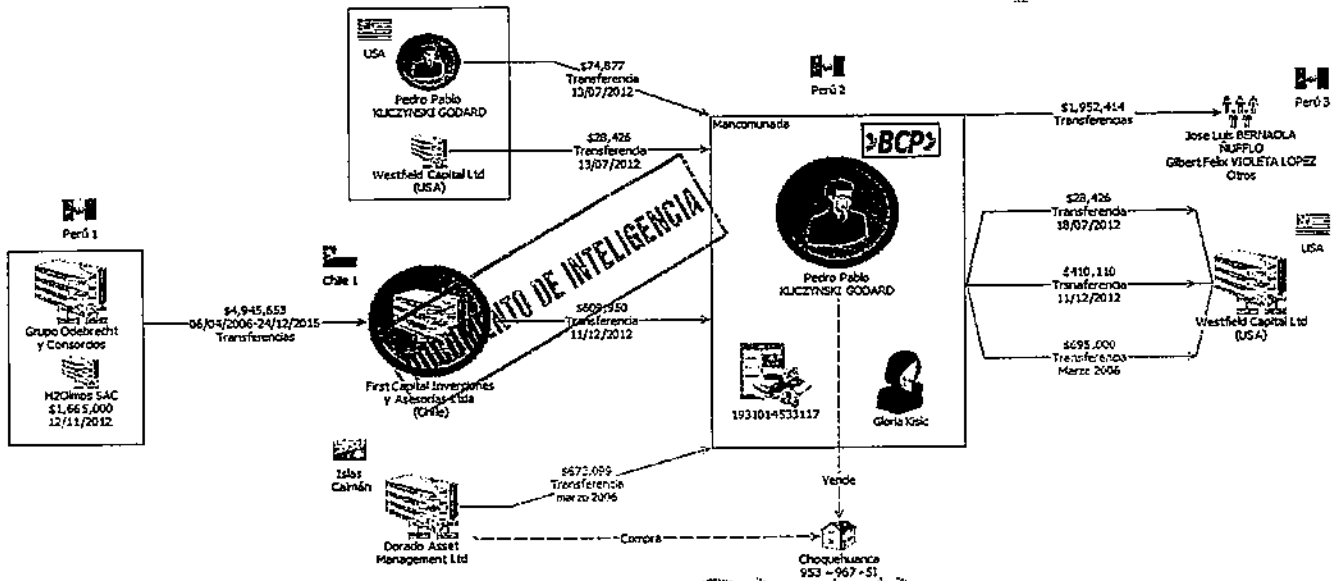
USA

Pedro Pablo KUCZYNSKI GODARD

$74,877 Transferencia 13/07/2012

Westfield Capital Ltd (USA)

$28,426 Transferencia 13/07/2012

Perú 2

$1,952,414 Transferencias

Perú 3

Jose Luis BERNAOLA ÑUFFLO Gilbert Felix VIOLETA LOPEZ Otros

Mancomunada

BCP

Pedro Pablo KUCZYNSKI GODARD

1931014533117

Gloria Kisic

Perú 1

Grupo Odebrecht y Consorcios

H2Olmos SAC $1,665,000 12/11/2012

$4,945,653 06/04/2006-24/12/2015 Transferencias

Chile 1

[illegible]NTO DE INTELIGENCIA

First Capital Inversiones y Asesorías Ltda (Chile)

$609,950 Transferencia 11/12/2012

$28,426 Transferencia 18/07/2012

$410,110 Transferencia 11/12/2012

$695,000 Transferencia Marzo 2006

USA

Westfield Capital Ltd (USA)

Islas Caimán

Dorado Asset Management Ltd

$673,099 Transferencia marzo 2006

Vende

Compra

Choquehuanca 953 - 967 - 51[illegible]